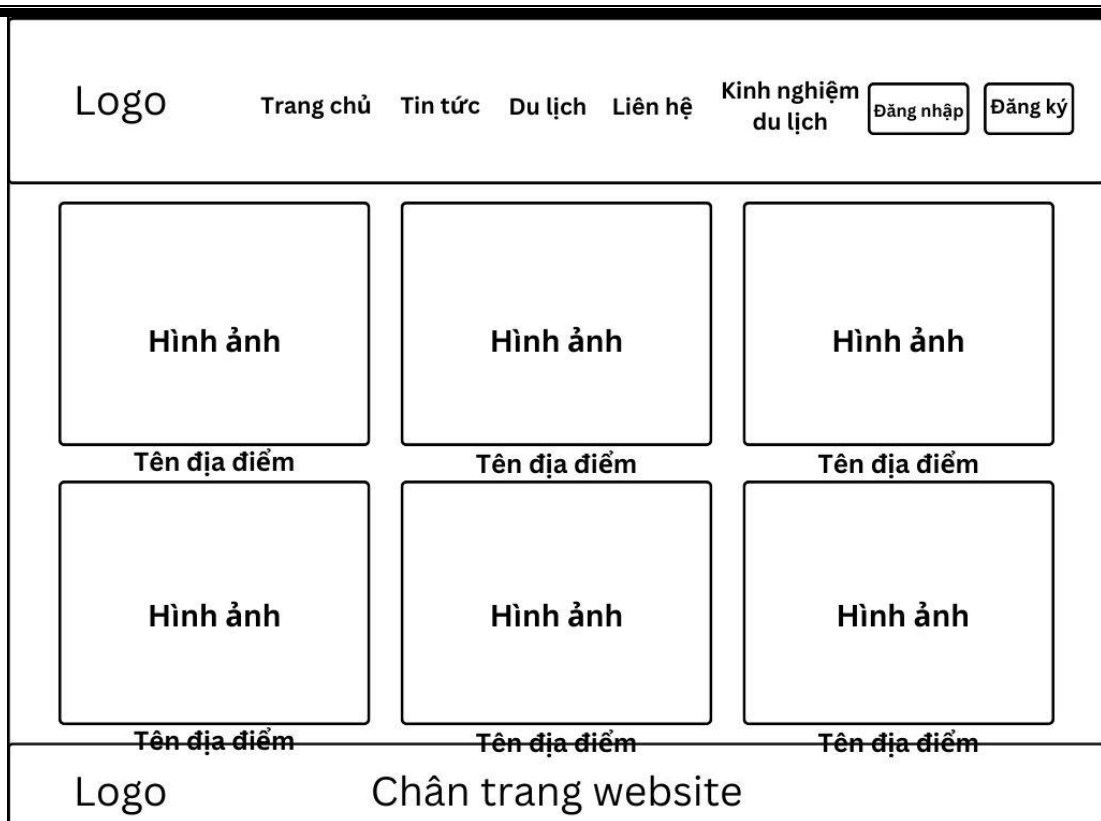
Logo Trang chủ Tin tức Du lịch Liên hệ Kinh nghiệm du lịch Đăng nhập Đăng ký

Hình ảnh
Tên địa điểm

Hình ảnh
Tên địa điểm

Hình ảnh
Tên địa điểm

Hình ảnh
Tên địa điểm

Hình ảnh
Tên địa điểm

Hình ảnh
Tên địa điểm

Logo Chân trang website